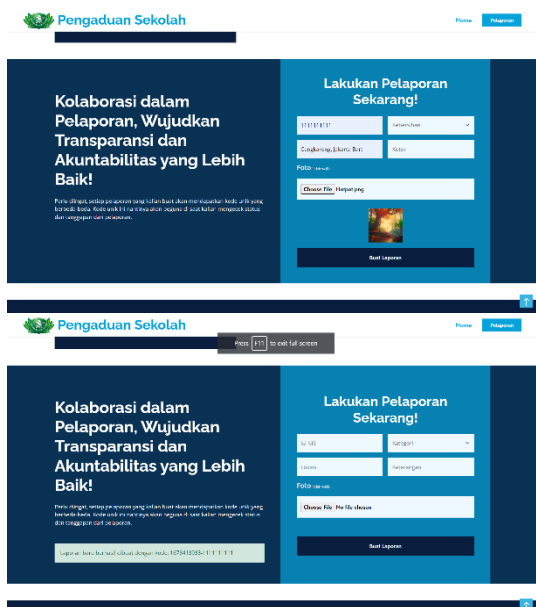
Pengaduan Sekolah

Home
Pelaporan

Kolaborasi dalam Pelaporan, Wujudkan Transparansi dan Akuntabilitas yang Lebih Baik!

Perlu diingat, setiap pelaporan yang kalian buat akan mendapatkan kode unik yang berbeda beda. Kode unik ini nantinya akan digunakan di saat kalian mengecek status dan tanggapan dari pelaporan.

Lakukan Pelaporan Sekarang!

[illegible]
Kebersihan
Cengkareng, Jakarta Barat
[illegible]
Foto (opsional)
Choose File Hartpat.png

Buat Laporan

Pengaduan Sekolah

Press F11 to exit full screen

Home
Pelaporan

Kolaborasi dalam Pelaporan, Wujudkan Transparansi dan Akuntabilitas yang Lebih Baik!

Perlu diingat, setiap pelaporan yang kalian buat akan mendapatkan kode unik yang berbeda beda. Kode unik ini nantinya akan digunakan di saat kalian mengecek status dan tanggapan dari pelaporan.

Laporan baru berhasil dibuat dengan kode: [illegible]

Lakukan Pelaporan Sekarang!

No NIS
Kategori
Lokasi
Keterangan
Foto (opsional)
Choose File No file chosen

Buat Laporan